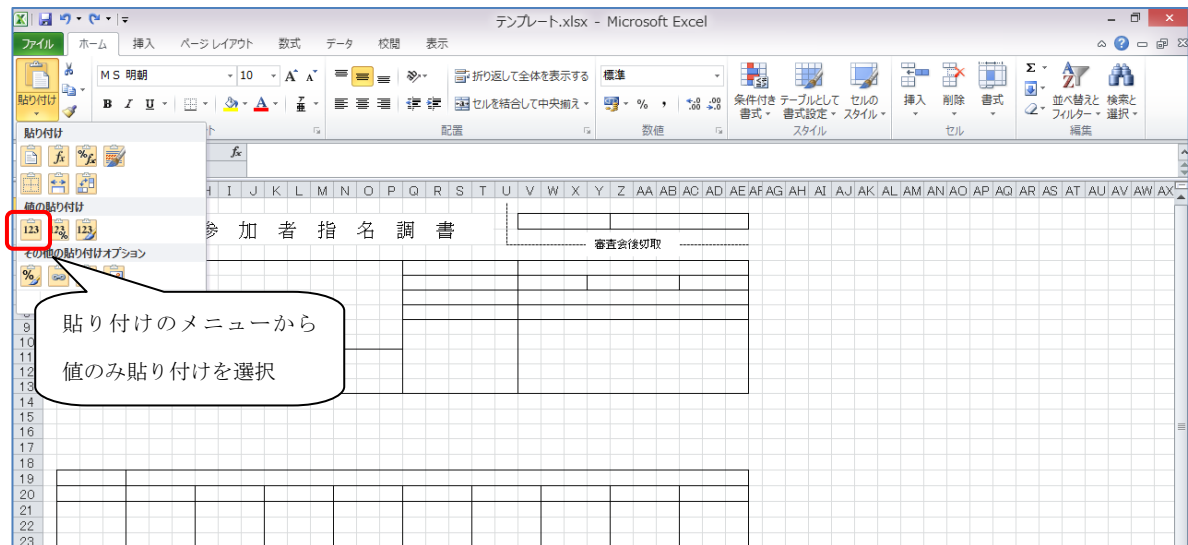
テンプレート.xlsx - Microsoft Excel

ファイル ホーム 挿入 ページレイアウト 数式 データ 校閲 表示

貼り付け
MS 明朝 10 A A
B I U A
折り返して全体を表示する
セルを結合して中央揃え
配置
標準
% ,
数値
条件付き書式 テーブルとして書式設定 セルのスタイル
スタイル
挿入 削除 書式
セル
並べ替えとフィルター 検索と選択
編集

貼り付け
値の貼り付け
その他の貼り付けオプション

fx

H I J K L M N O P Q R S T U V W X Y Z AA AB AC AD AE AF AG AH AI AJ AK AL AM AN AO AP AQ AR AS AT AU AV AW AX

参 加 者 指 名 調 書

審査会後切取

9
10
11
12
13
14
15
16
17
18
19
20
21
22
23

貼り付けのメニューから

値のみ貼り付けを選択